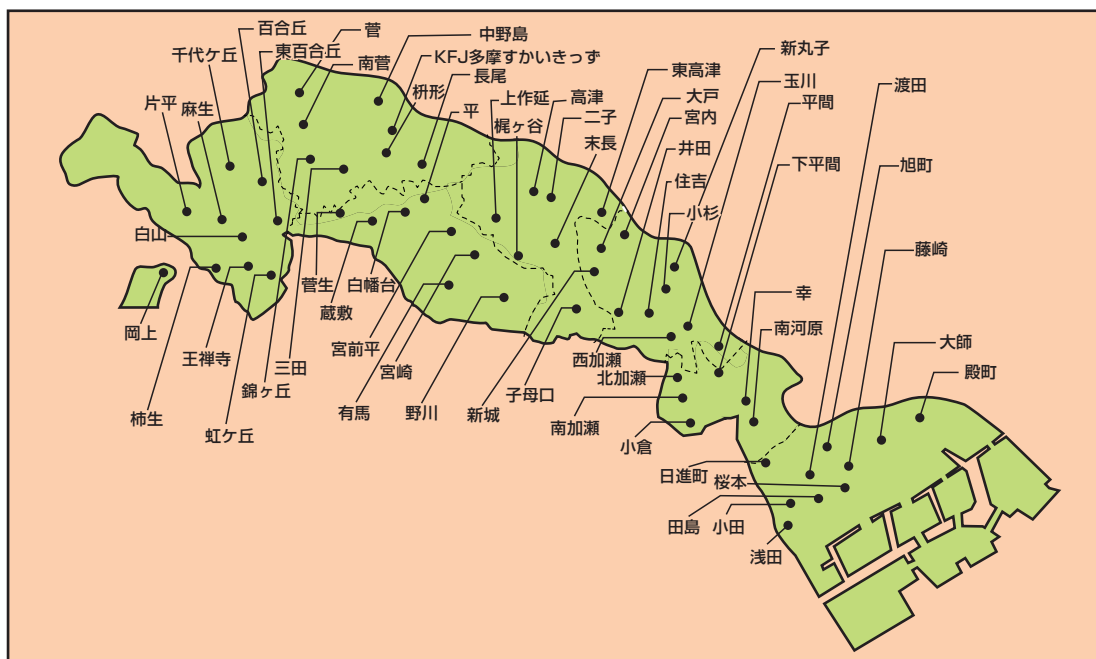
百合丘
菅
中野島
千代ケ丘
東百合丘
南菅
KFJ多摩すかいきっず
片平
麻生
枡形
長尾
平
上作延
高津
梶ヶ谷
二子
末長
東高津
大戸
宮内
井田
住吉
小杉
新丸子
玉川
平間
下平間
渡田
旭町
藤崎
白山
岡上
菅生
白幡台
蔵敷
宮前平
宮崎
有馬
野川
新城
子母口
西加瀬
北加瀬
南加瀬
小倉
幸
南河原
大師
殿町
日進町
桜本
田島
小田
浅田
王禅寺
三田
錦ヶ丘
柿生
虹ケ丘